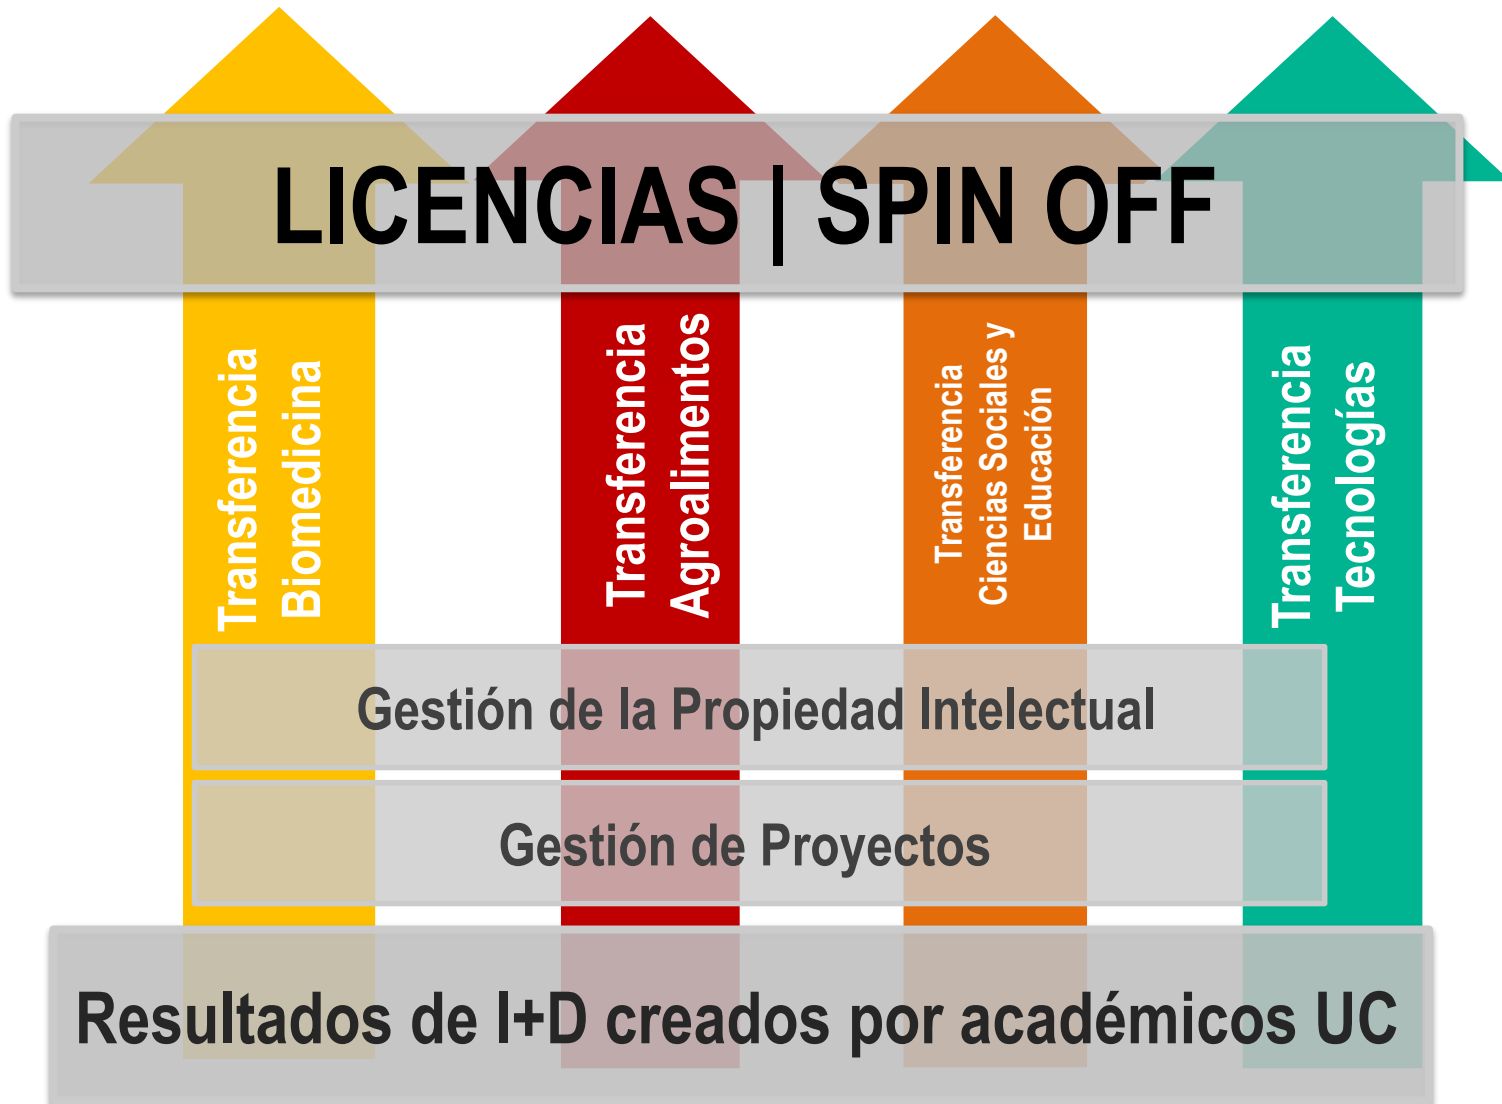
LICENCIAS | SPIN OFF

Transferencia Biomedicina

Transferencia Agroalimentos

Transferencia Ciencias Sociales y Educación

Transferencia Tecnologías

Gestión de la Propiedad Intelectual

Gestión de Proyectos

Resultados de I+D creados por académicos UC